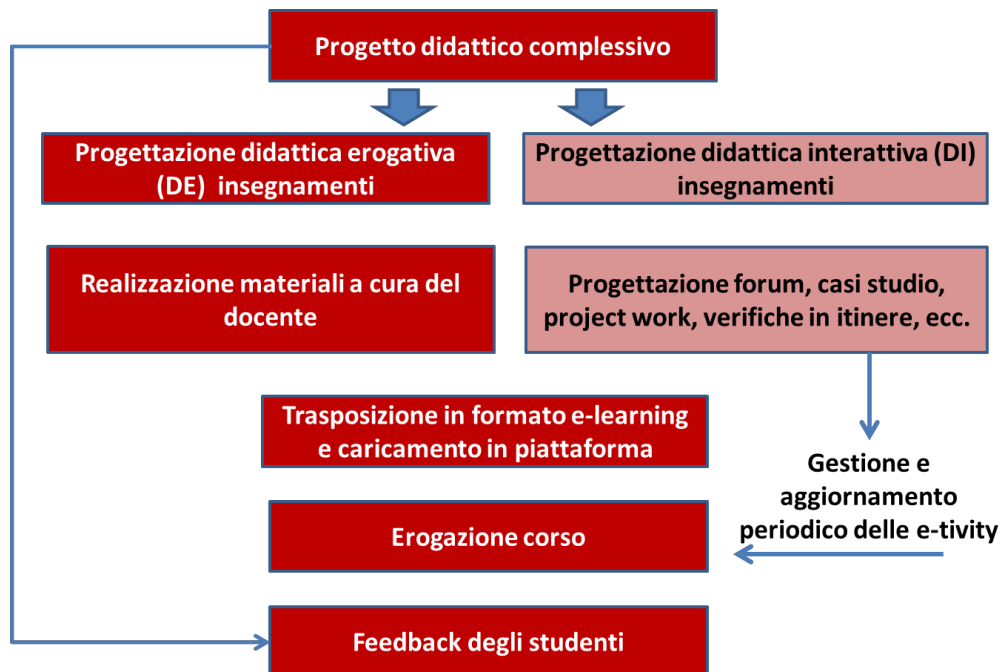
Progetto didattico complessivo

Progettazione didattica erogativa (DE) insegnamenti

Progettazione didattica interattiva (DI) insegnamenti

Realizzazione materiali a cura del docente

Progettazione forum, casi studio, project work, verifiche in itinere, ecc.

Trasposizione in formato e-learning e caricamento in piattaforma

Gestione e aggiornamento periodico delle e-tivity

Erogazione corso

Feedback degli studenti